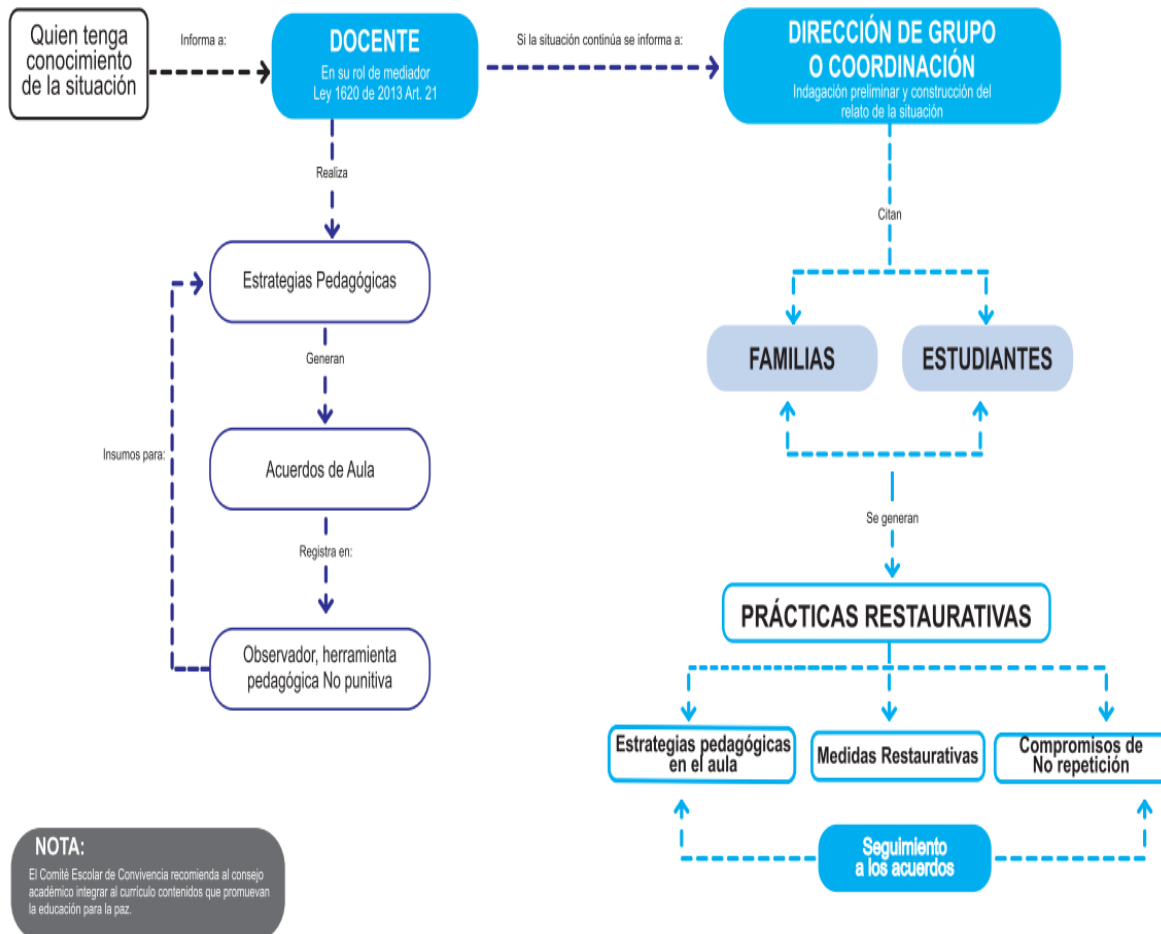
Quien tenga conocimiento de la situación

Informa a:

DOCENTE
En su rol de mediador
Ley 1620 de 2013 Art. 21

Si la situación continúa se informa a:

DIRECCIÓN DE GRUPO O COORDINACIÓN
Indagación preliminar y construcción del relato de la situación

Realiza

Estrategias Pedagógicas

Generan

Acuerdos de Aula

Registra en:

Observador, herramienta pedagógica No punitiva

Insumos para:

Citan

FAMILIAS

ESTUDIANTES

Se generan

PRÁCTICAS RESTAURATIVAS

Estrategias pedagógicas en el aula

Medidas Restaurativas

Compromisos de No repetición

Seguimiento a los acuerdos

NOTA:
El Comité Escolar de Convivencia recomienda al consejo académico integrar al currículo contenidos que promuevan la educación para la paz.